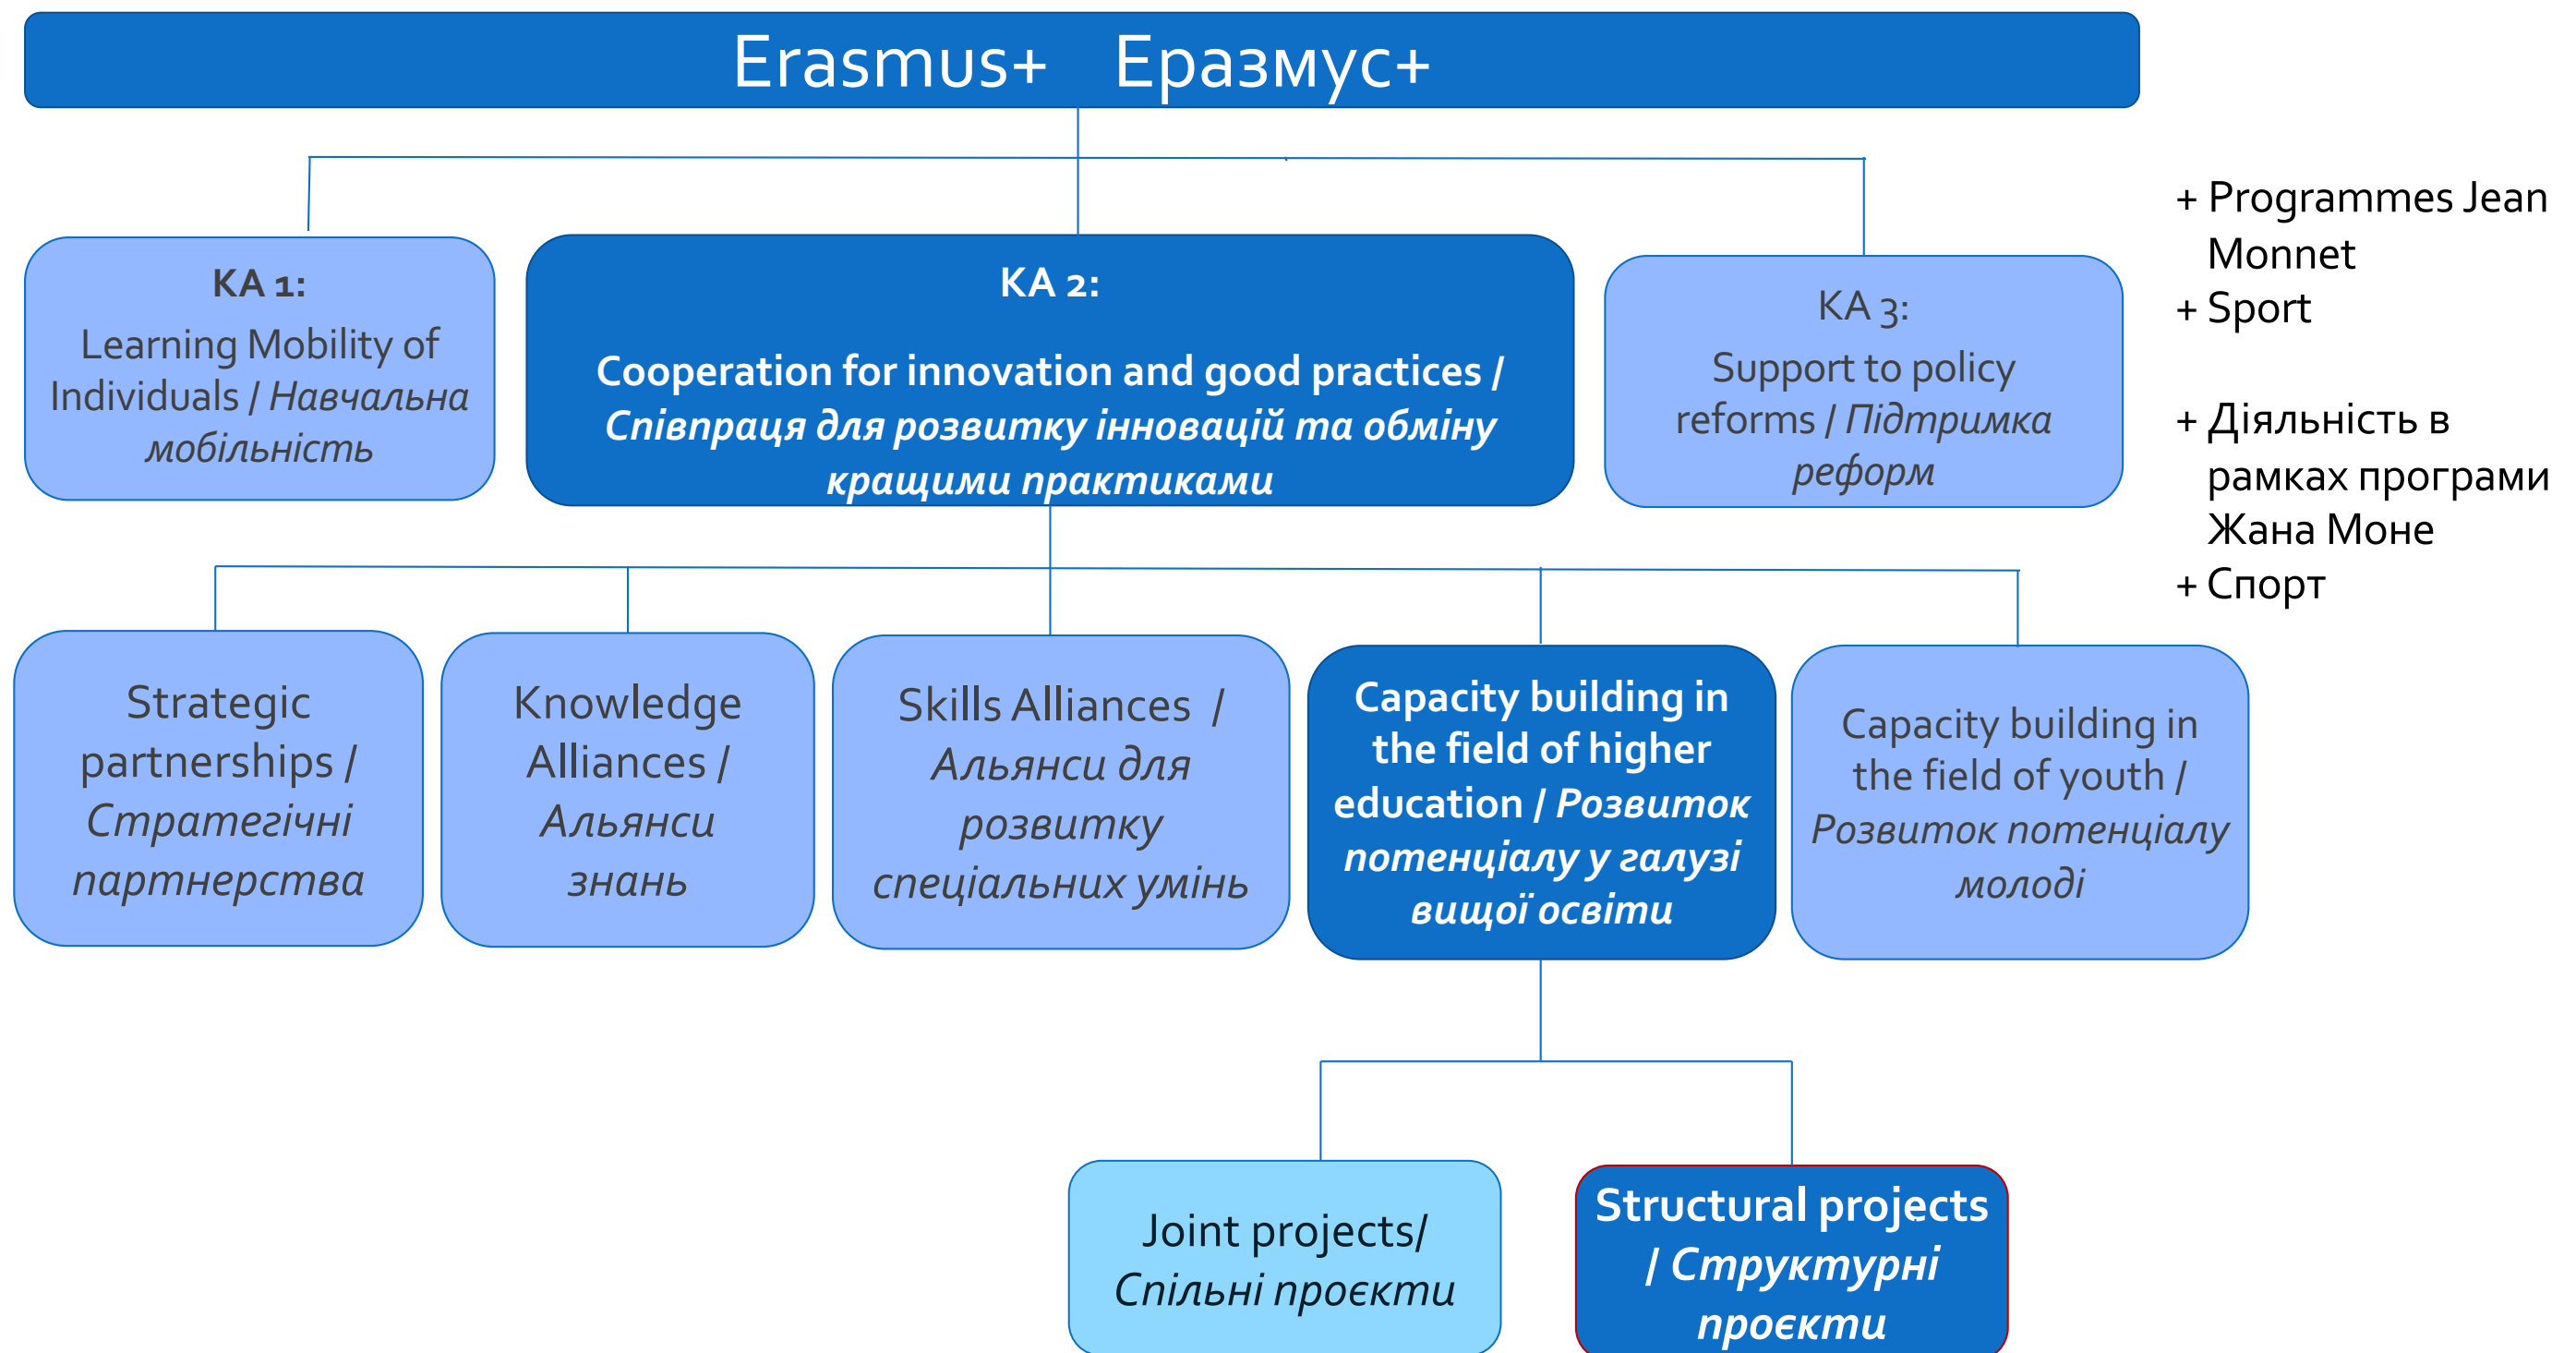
Erasmus+ Еразмус+

KA 1:
Learning Mobility of Individuals / Навчальна мобільність

KA 2:
Cooperation for innovation and good practices / Співпраця для розвитку інновацій та обміну кращими практиками

KA 3:
Support to policy reforms / Підтримка реформ

+ Programmes Jean Monnet
+ Sport

+ Діяльність в рамках програми Жана Моне
+ Спорт

Strategic partnerships / Стратегічні партнерства

Knowledge Alliances / Альянси знань

Skills Alliances / Альянси для розвитку спеціальних умінь

Capacity building in the field of higher education / Розвиток потенціалу у галузі вищої освіти

Capacity building in the field of youth / Розвиток потенціалу молоді

Joint projects/ Спільні проєкти

Structural projects / Структурні проєкти